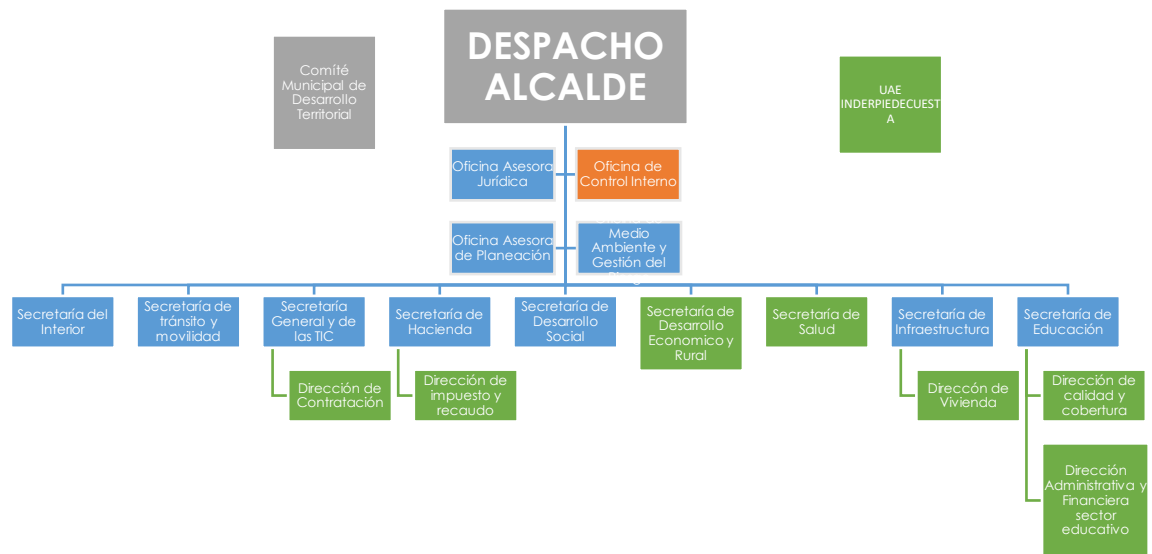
DESPACHO ALCALDE

Comité Municipal de Desarrollo Territorial

UAE INDERPIEDECUEST A

Oficina Asesora Jurídica

Oficina de Control Interno

Oficina Asesora de Planeación

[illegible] Medio Ambiente y Gestión del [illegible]

Secretaría del Interior

Secretaría de tránsito y movilidad

Secretaría General y de las TIC

Dirección de Contratación

Secretaría de Hacienda

Dirección de impuesto y recaudo

Secretaría de Desarrollo Social

Secretaría de Desarrollo Economico y Rural

Secretaría de Salud

Secretaría de Infraestructura

Direccón de Vivienda

Secretaría de Educación

Dirección de calidad y cobertura

Dirección Administrativa y Financiera sector educativo